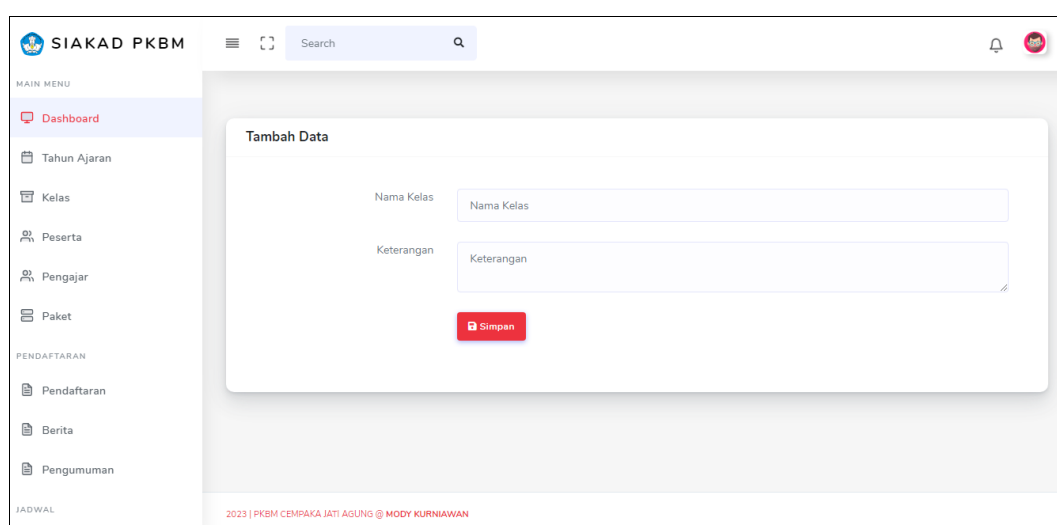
SIAKAD PKBM

Search

MAIN MENU

Dashboard

Tahun Ajaran

Kelas

Peserta

Pengajar

Paket

PENDAFTARAN

Pendaftaran

Berita

Pengumuman

JADWAL

Tambah Data

Nama Kelas

Nama Kelas

Keterangan

Keterangan

Simpan

2023 | PKBM CEMPAKA JATI AGUNG @ MODY KURNIAWAN